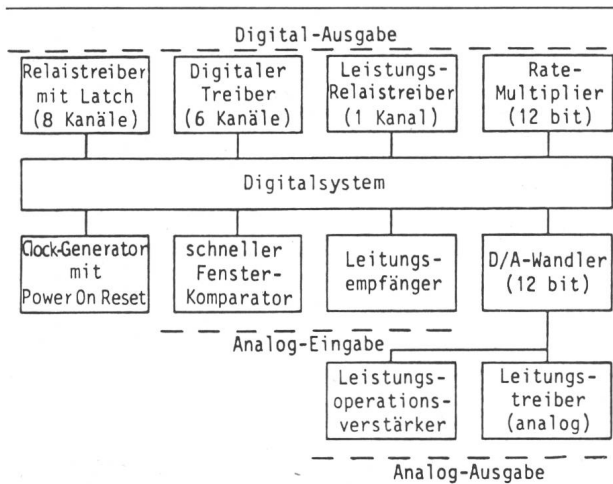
Digital-Ausgabe

Relaistreiber mit Latch (8 Kanäle)

Digitaler Treiber (6 Kanäle)

Leistungs-Relaistreiber (1 Kanal)

Rate-Multiplier (12 bit)

Digitalsystem

Clock-Generator mit Power On Reset

schneller Fenster-Komparator

Leitungsempfänger

D/A-Wandler (12 bit)

Analog-Eingabe

Leistungsoperationsverstärker

Leitungstreiber (analog)

Analog-Ausgabe